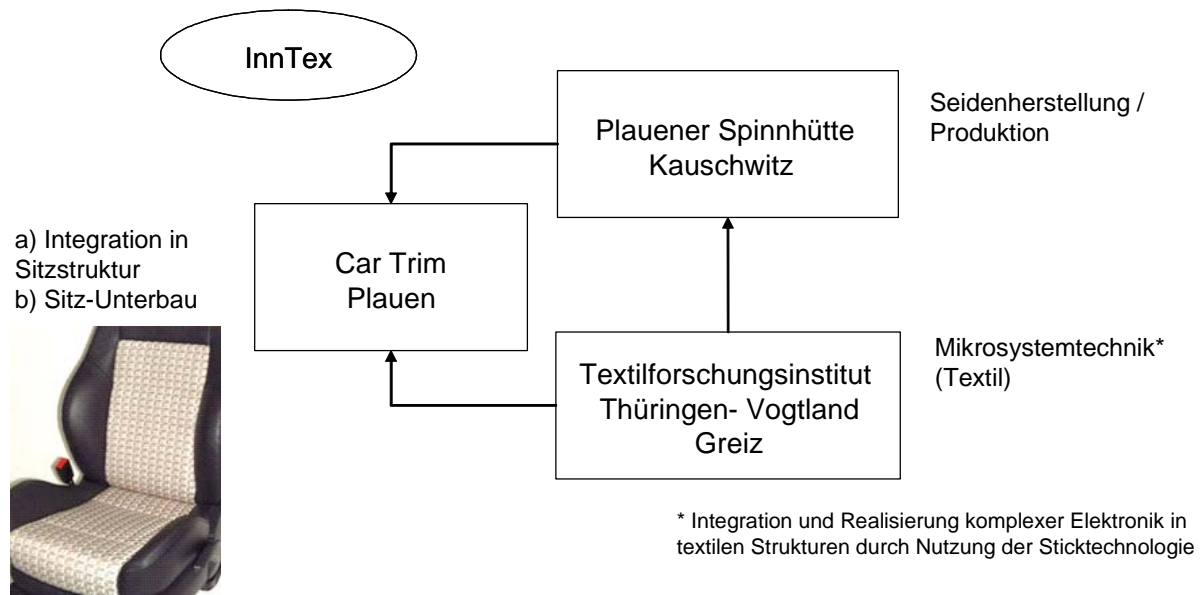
InnTex

Plauener Spinnhütte Kauschwitz

Seidenherstellung / Produktion

a) Integration in Sitzstruktur
b) Sitz-Unterbau

Car Trim Plauen

Textilforschungsinstitut Thüringen- Vogtland Greiz

Mikrosystemtechnik* (Textil)

* Integration und Realisierung komplexer Elektronik in textilen Strukturen durch Nutzung der Sticktechnologie